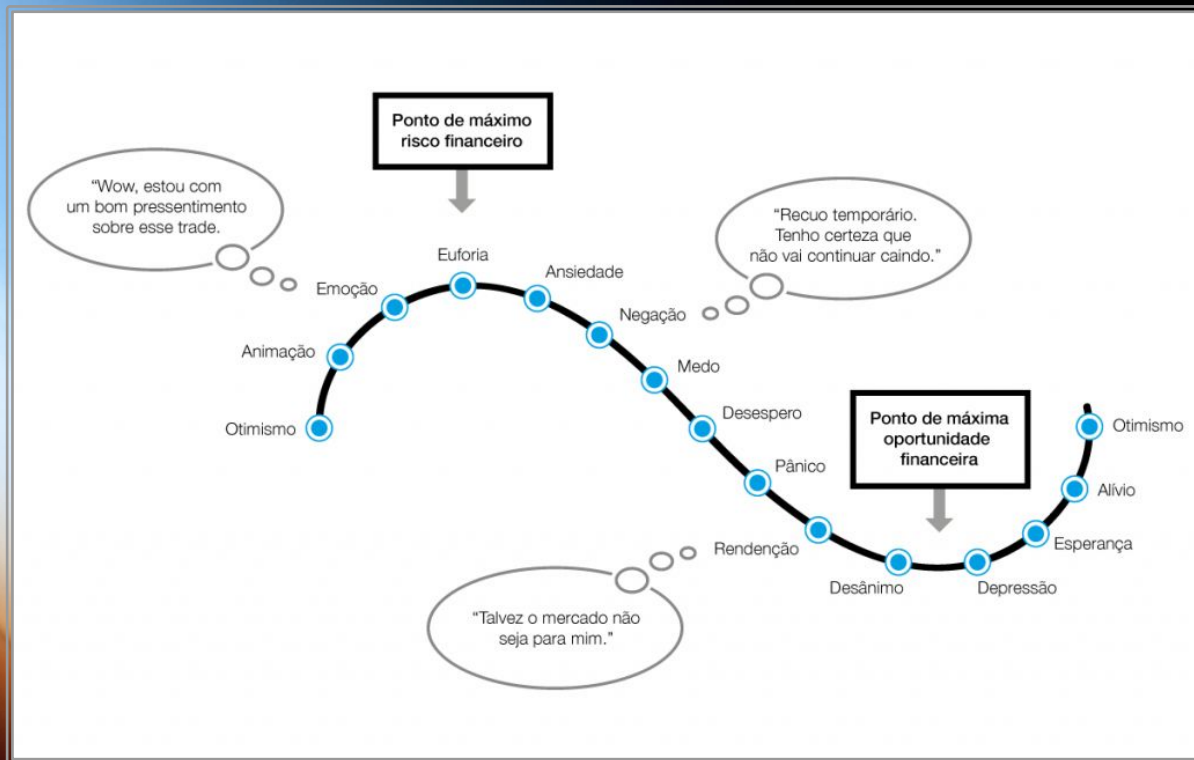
Ponto de máximo risco financeiro

"Wow, estou com um bom pressentimento sobre esse trade.

"Recuo temporário. Tenho certeza que não vai continuar caindo."

Otimismo

Animação

Emoção

Euforia

Ansiedade

Negação

Medo

Desespero

Pânico

Rendenção

Desânimo

Depressão

Esperança

Alívio

Otimismo

Ponto de máxima oportunidade financeira

"Talvez o mercado não seja para mim."